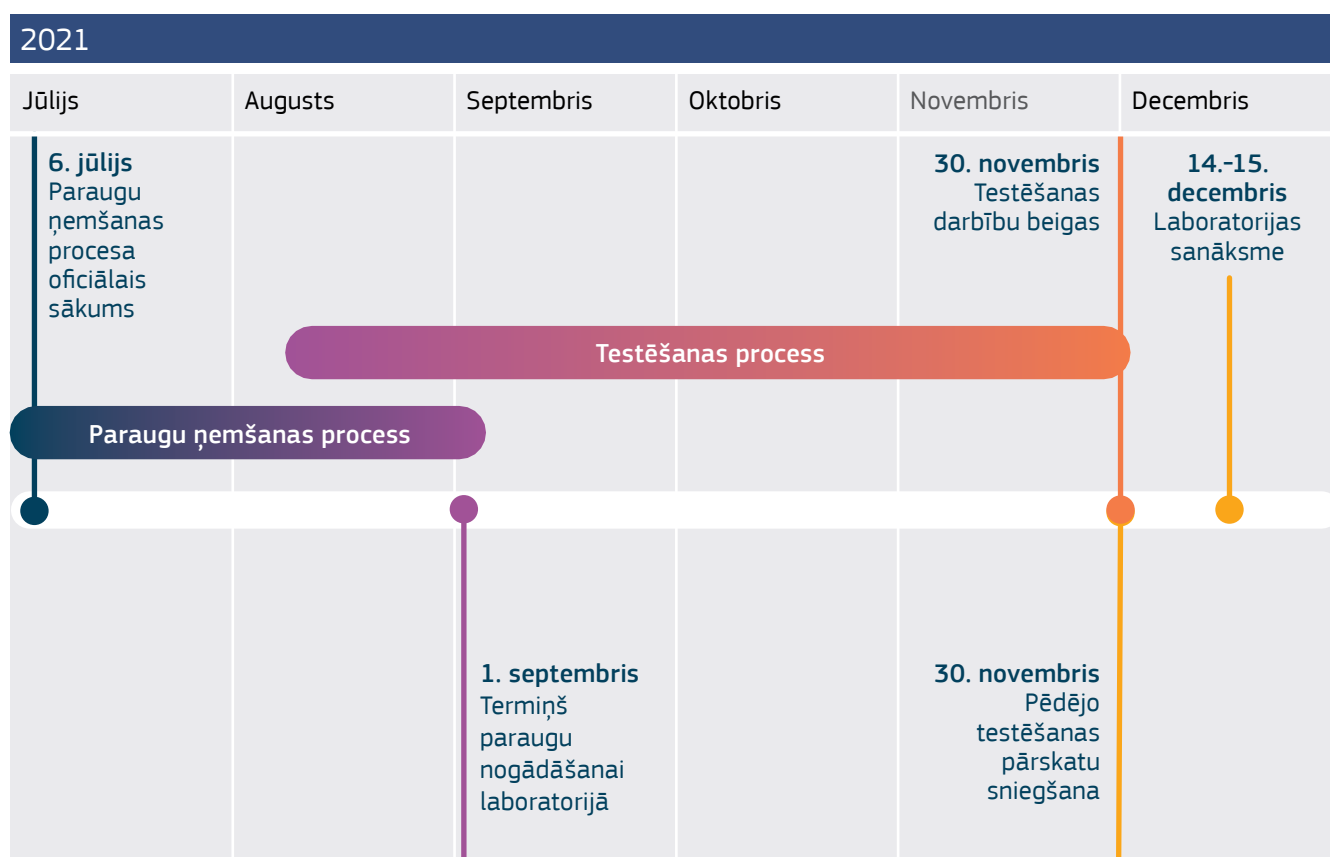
2021

Jūlijs

Augusts

Septembris

Oktobris

Novembris

Decembris

6. jūlijs
Paraugu ņemšanas procesa oficiālais sākums

30. novembris
Testēšanas darbību beigas

14.–15. decembris
Laboratorijas sanāksme

Testēšanas process

Paraugu ņemšanas process

1. septembris
Termiņš paraugu nogādāšanai laboratorijā

30. novembris
Pēdējo testēšanas pārskatu sniegšana